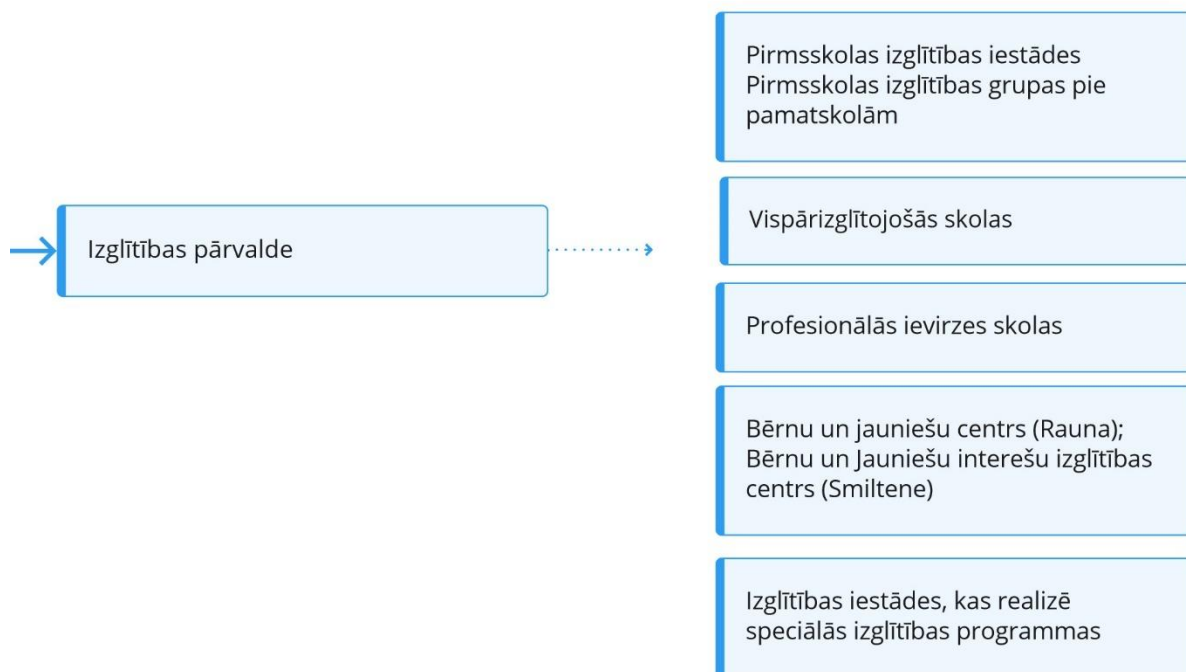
Izglītības pārvalde

Pirmsskolas izglītības iestādes
Pirmsskolas izglītības grupas pie pamatskolām

Vispārizglītojošās skolas

Profesionālās ievirzes skolas

Bērnu un jauniešu centrs (Rauna);
Bērnu un Jauniešu interešu izglītības centrs (Smiltene)

Izglītības iestādes, kas realizē speciālās izglītības programmas